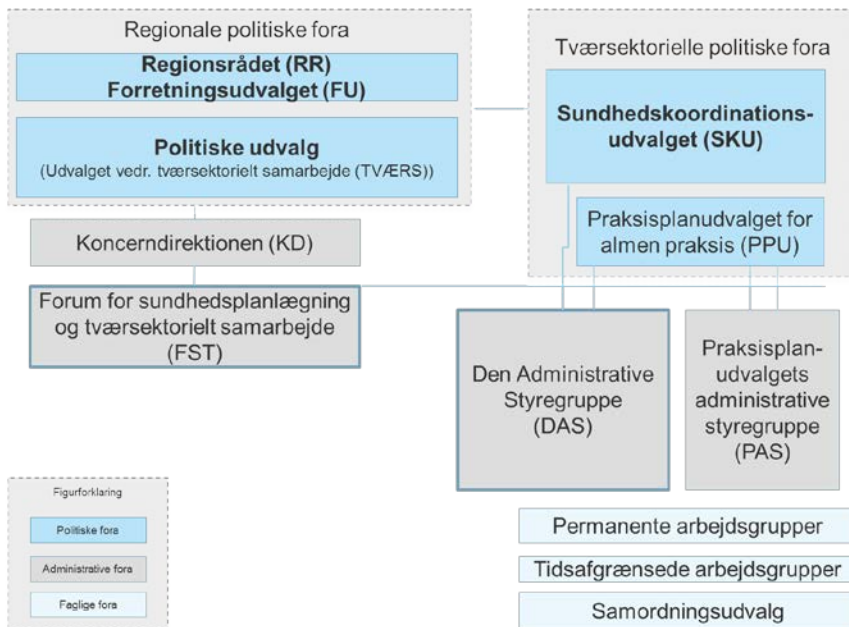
Regionale politiske fora

Regionsrådet (RR)
Forretningsudvalget (FU)

Politiske udvalg
(Udvalget vedr. tværsektorielt samarbejde (TVÆRS))

Tværsektorielle politiske fora

Sundhedskoordinationsudvalget (SKU)

Praksisplanudvalget for almen praksis (PPU)

Koncerndirektionen (KD)

Forum for sundhedsplanlægning og tværsektorielt samarbejde (FST)

Den Administrative Styregruppe (DAS)

Praksisplanudvalgets administrative styregruppe (PAS)

Figurforklaring

Politiske fora

Administrative fora

Faglige fora

Permanente arbejdsgrupper

Tidsafgrænsede arbejdsgrupper

Samordningsudvalg